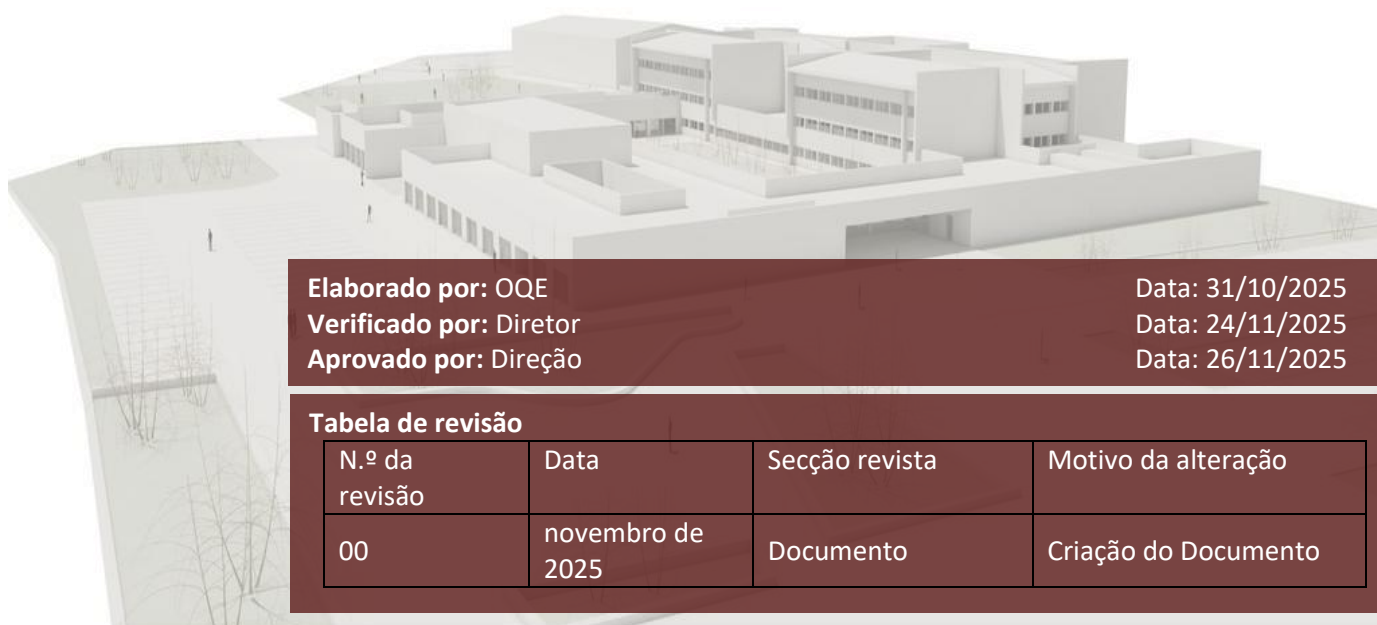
**Elaborado por:** OQE Data: 31/10/2025
**Verificado por:** Diretor Data: 24/11/2025
**Aprovado por:** Direção Data: 26/11/2025

**Tabela de revisão**

| N.º da revisão | Data | Secção revista | Motivo da alteração |
|---|---|---|---|
| 00 | novembro de 2025 | Documento | Criação do Documento |